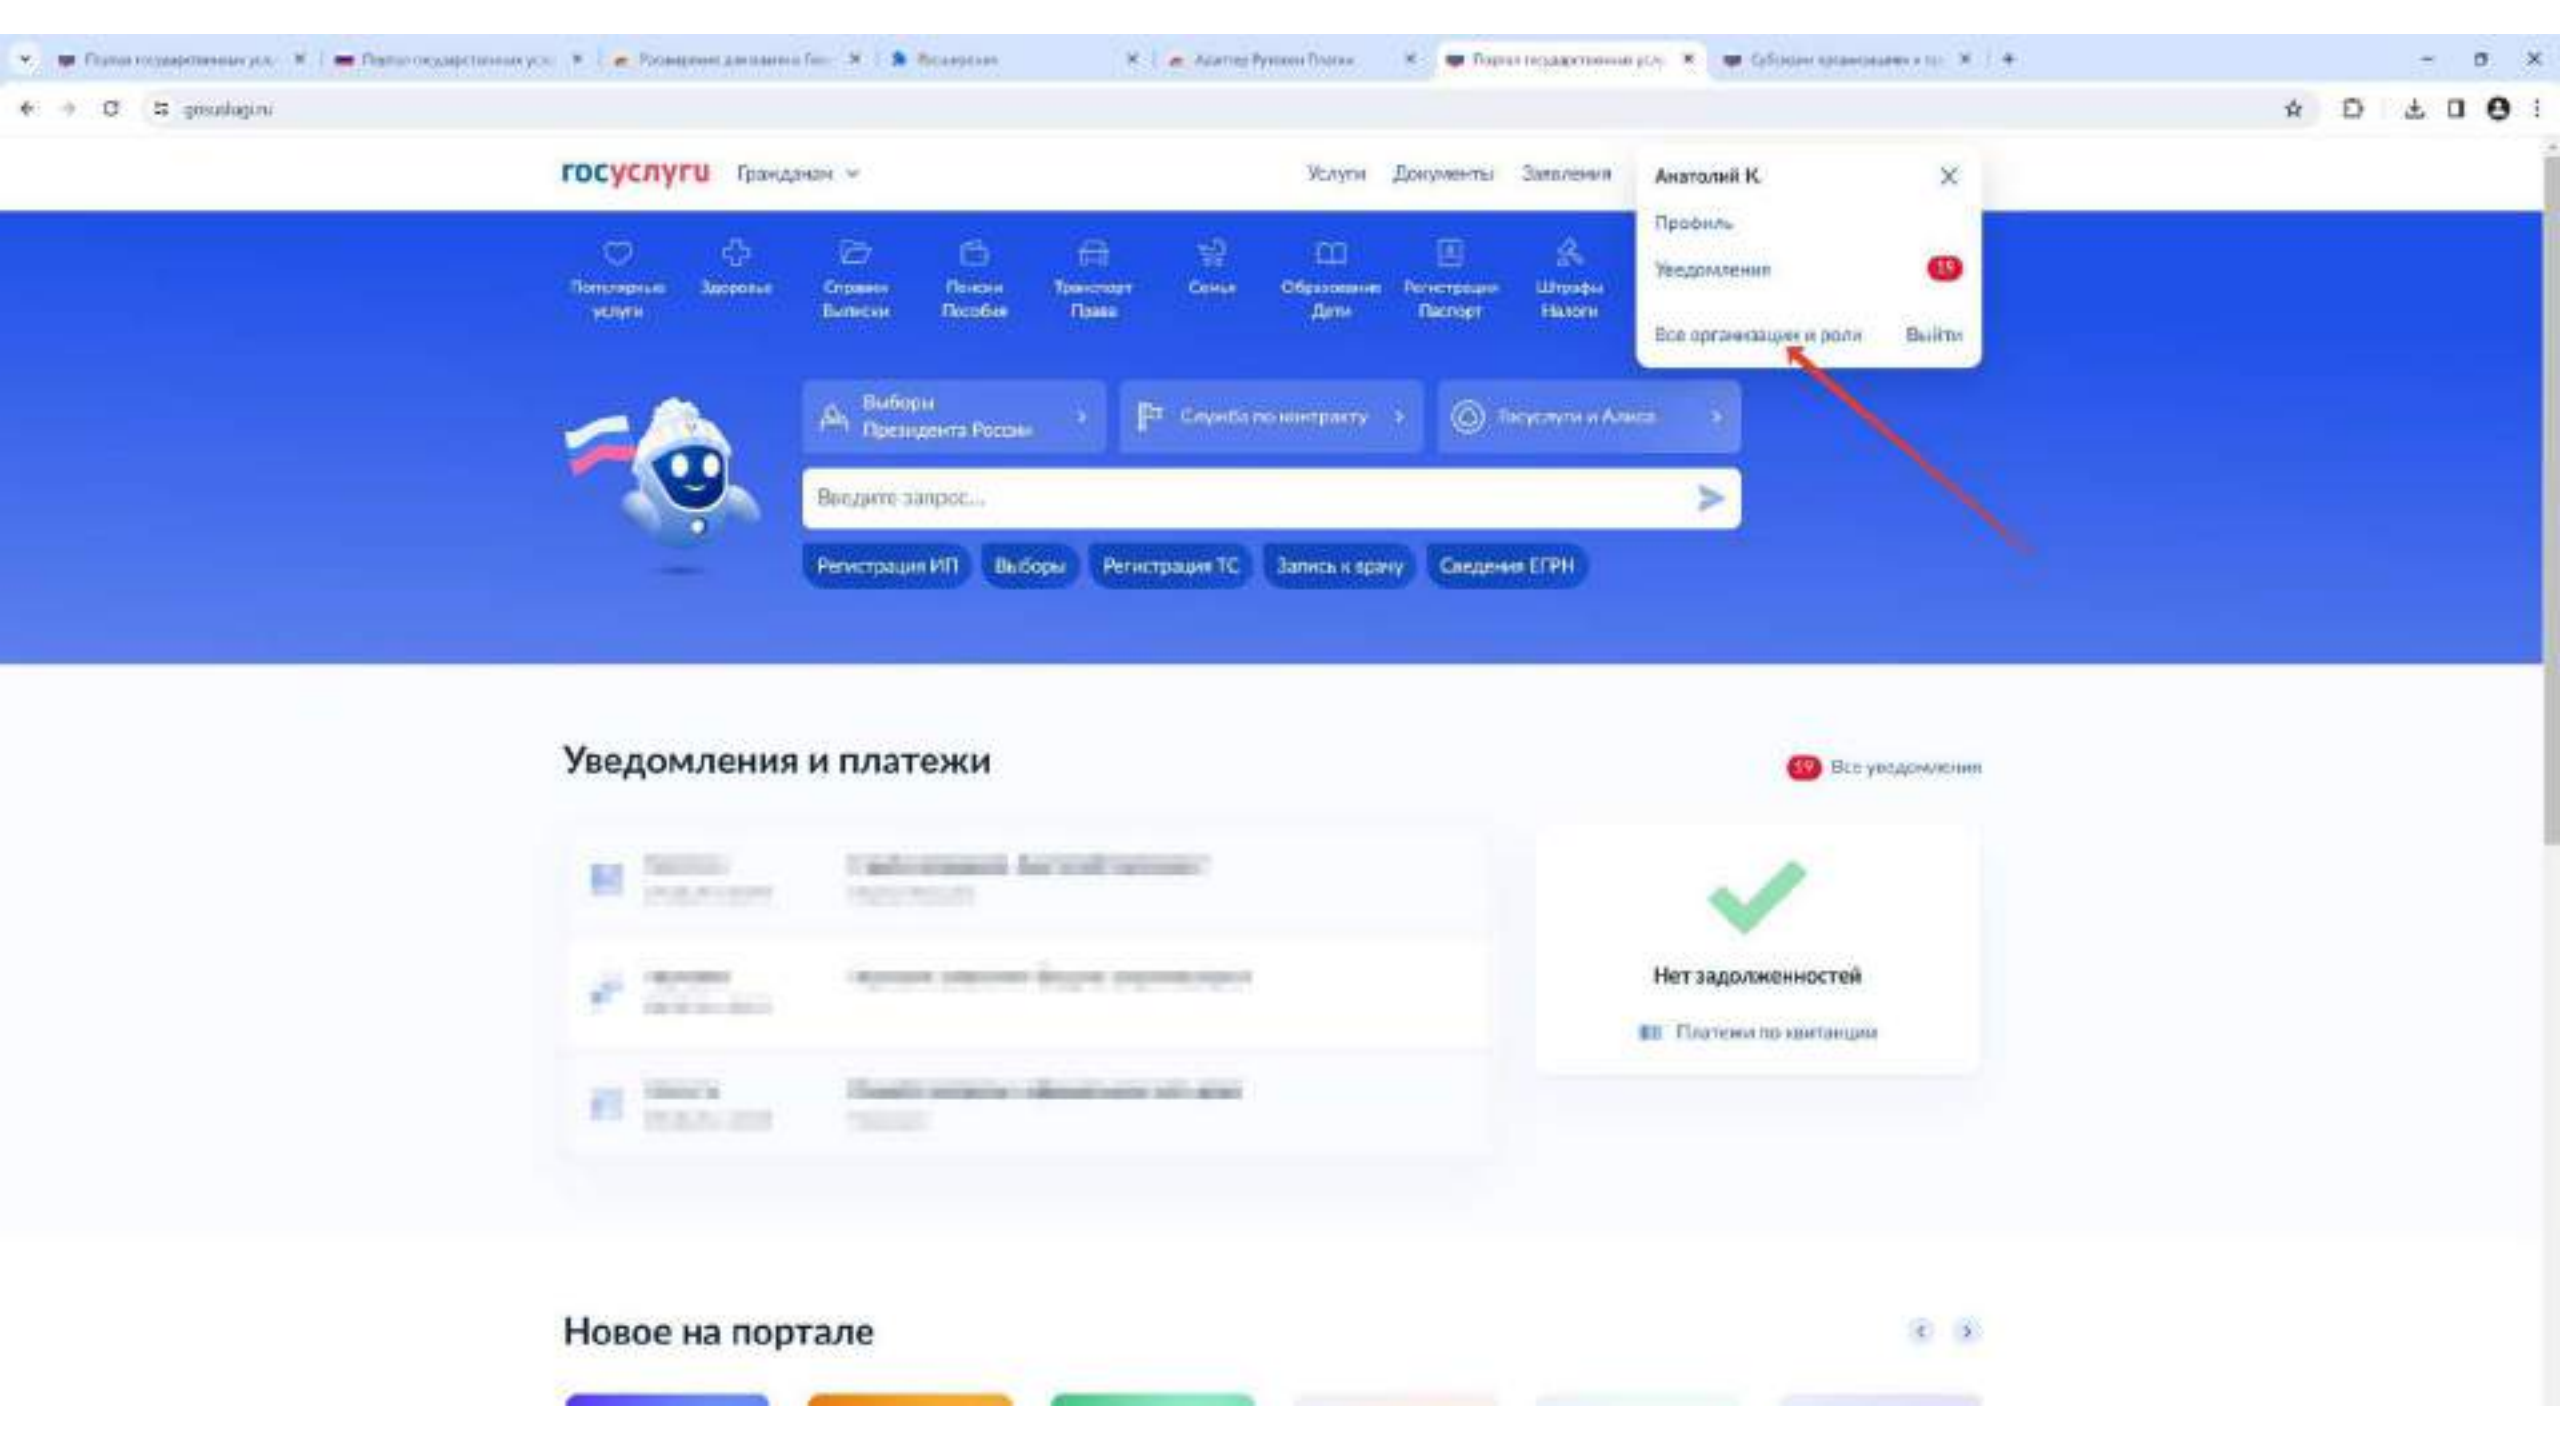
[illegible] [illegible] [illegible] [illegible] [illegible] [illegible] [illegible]

gosuslugi.ru

госуслуги Гражданам

Услуги Документы Заявления

Анатолий К.

Профиль

Уведомления 19

Все организации и роли Выйти

Популярные услуги

Здоровье

Справки Выписки

Пенсии Пособия

Транспорт Права

Семья

Образование Дети

Регистрация Паспорт

Штрафы Налоги

Выборы Президента России

Служба по контракту

Госуслуги и Алиса

Введите запрос...

Регистрация ИП

Выборы

Регистрация ТС

Запись к врачу

Сведения ЕГРН

Уведомления и платежи

19 Все уведомления

Нет задолженностей

Платежи по квитанции

Новое на портале